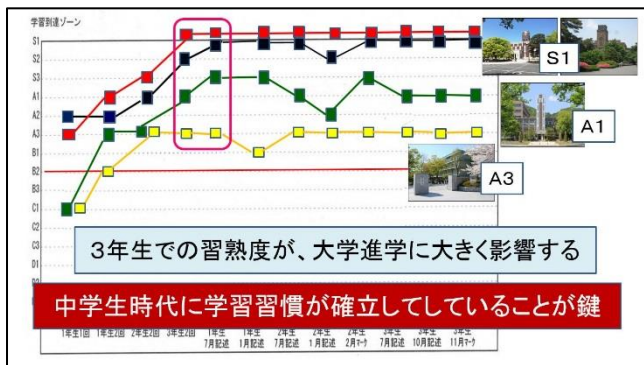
学習到達ゾーン

S1
S2
S3
A1
A2
A3
B1
B2
B3
C1
C2
C3
D1
D2

S1

A1

A3

3年生での習熟度が、大学進学に大きく影響する

中学生時代に学習習慣が確立していることが鍵

1年生1回
1年生2回
2年生1回
2年生2回
3年生1回
3年生2回
1年生 7月記述
1年生 1月記述
2年生 7月記述
2年生 1月記述
2年生 2月マーク
3年生 7月記述
3年生 10月記述
3年生 11月マーク